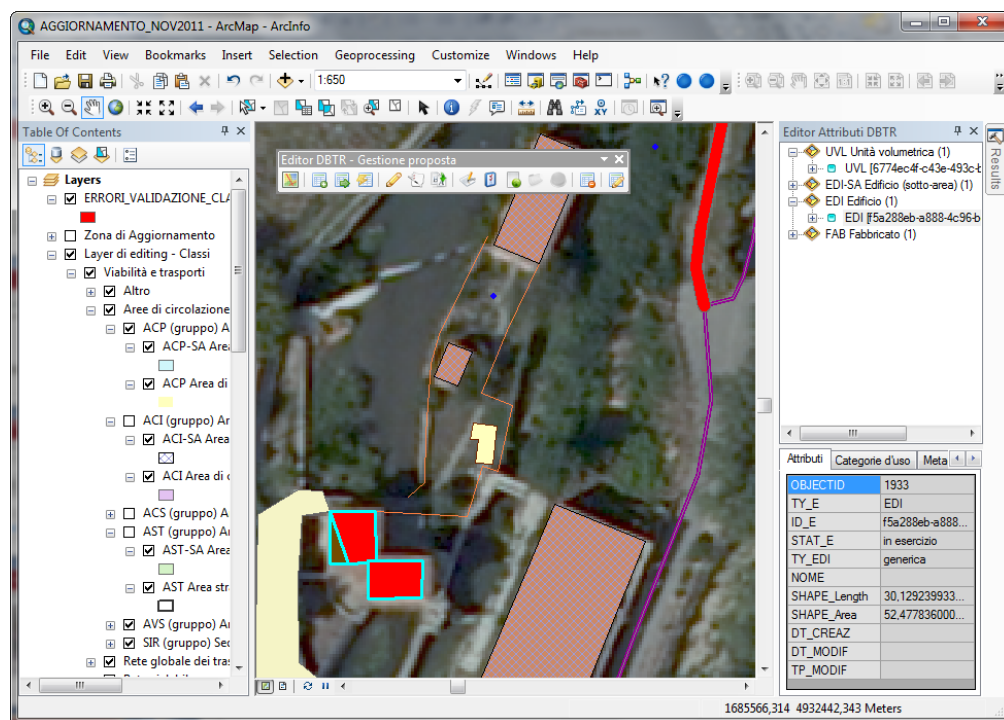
AGGIORNAMENTO_NOV2011 - ArcMap - ArcInfo

File Edit View Bookmarks Insert Selection Geoprocessing Customize Windows Help

1:650

Table Of Contents

Layers
ERRORI_VALIDAZIONE_CLA
Zona di Aggiornamento
Layer di editing - Classi
Viabilità e trasporti
Altro
Aree di circolazione
ACP (gruppo) A
ACP-SA Area
ACP Area di
ACI (gruppo) Ar
ACI-SA Area
ACI Area di c
ACS (gruppo) A
AST (gruppo) Ar
AST-SA Area
AST Area str
AVS (gruppo) Ar
SIR (gruppo) Sec
Rete globale dei tras

Editor DBTR - Gestione proposta

Editor Attributi DBTR
UVL Unità volumetrica (1)
UVL {6774ec4f-c43e-493c-b
EDI-SA Edificio (sotto-area) (1)
EDI Edificio (1)
EDI {f5a288eb-a888-4c96-b
FAB Fabbricato (1)

Results

Attributi | Categorie d'uso | Meta

| OBJECTID | 1933 |
|---|---|
| TY_E | EDI |
| ID_E | f5a288eb-a888... |
| STAT_E | in esercizio |
| TY_EDI | generica |
| NOME | |
| SHAPE_Length | 30,129239933... |
| SHAPE_Area | 52,477836000... |
| DT_CREAZ | |
| DT_MODIF | |
| TP_MODIF | |

1685566,314 4932442,343 Meters